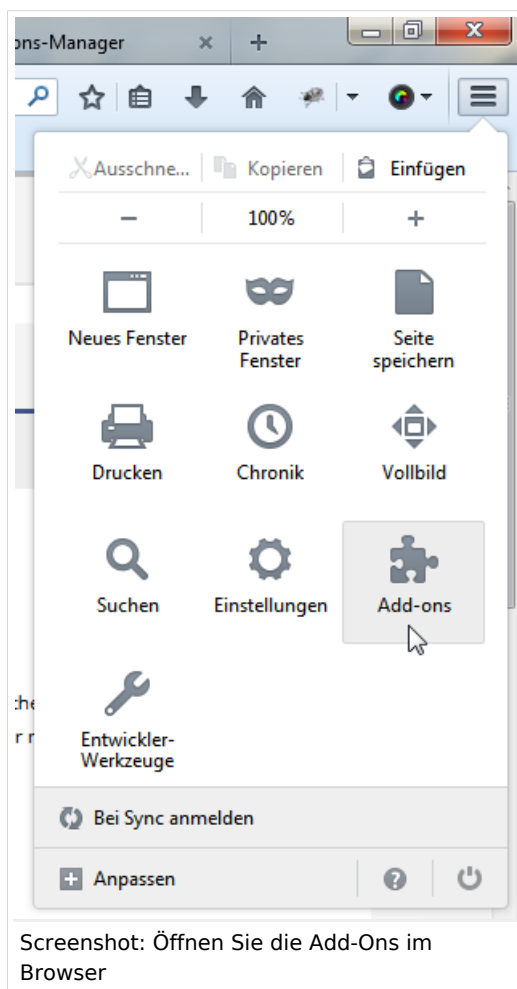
ons-Manager

Ausschne... Kopieren Einfügen

– 100% +

Neues Fenster

Privates Fenster

Seite speichern

Drucken

Chronik

Vollbild

Suchen

Einstellungen

Add-ons

Entwickler-Werkzeuge

:he

r n

Bei Sync anmelden

Anpassen

Screenshot: Öffnen Sie die Add-Ons im Browser